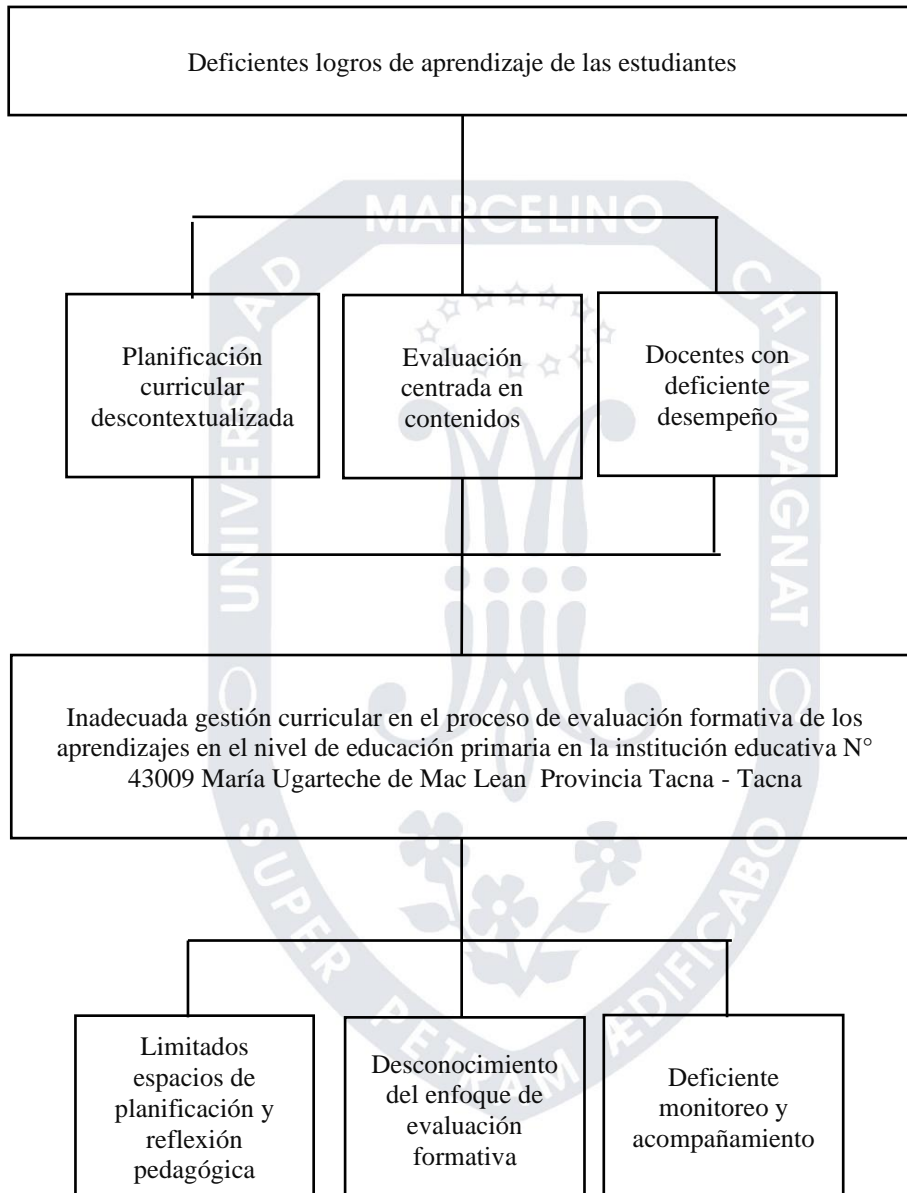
Deficientes logros de aprendizaje de las estudiantes

Planificación curricular descontextualizada

Evaluación centrada en contenidos

Docentes con deficiente desempeño

Inadecuada gestión curricular en el proceso de evaluación formativa de los aprendizajes en el nivel de educación primaria en la institución educativa N° 43009 María Ugarteche de Mac Lean Provincia Tacna - Tacna

Limitados espacios de planificación y reflexión pedagógica

Desconocimiento del enfoque de evaluación formativa

Deficiente monitoreo y acompañamiento

UNIVERSIDAD MARCELINO CHAMPAGNAT

SUPER PETRAM AEDIFICABO